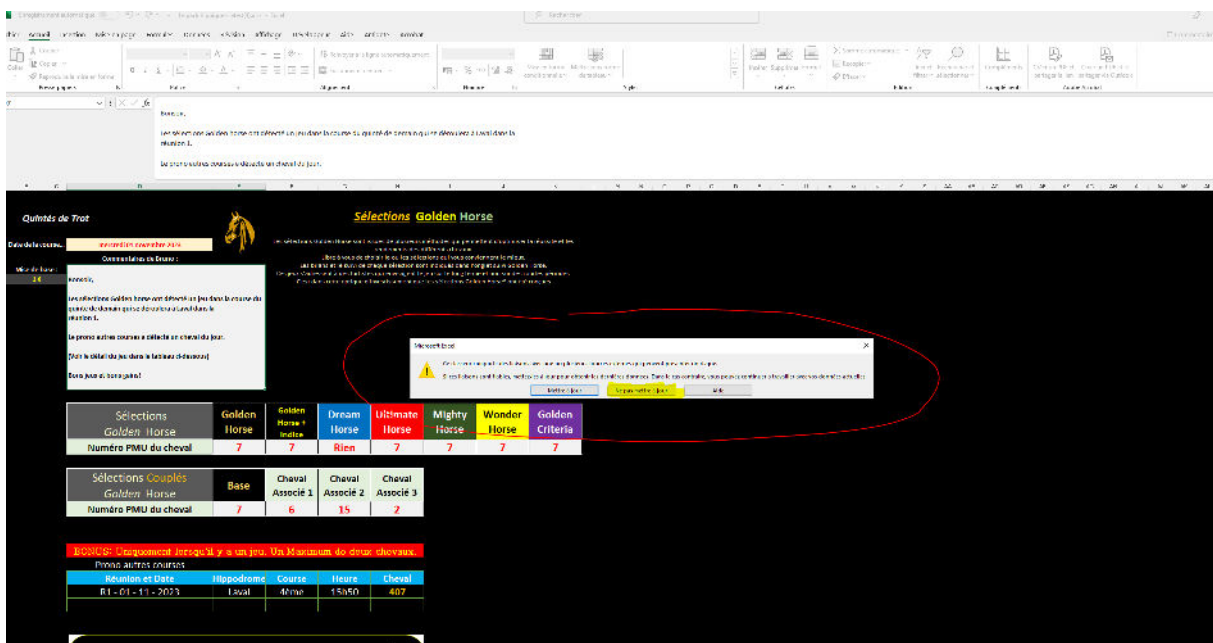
Quintés de Trot

Sélections Golden Horse

Date de la course :

Commentaires de Bruno :

Bonsoir,

Les sélections Golden horse ont détecté un jeu dans la course du quinté de demain qui se déroulera à Laval dans la réunion 1.

Le prono autres courses a détecté un cheval du jour.

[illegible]

Bons jeux et bons gains !

Microsoft Excel

Mettre à jour | Ne pas mettre à jour | Aide

| Sélections Golden Horse | Golden Horse | Golden Horse + Indice | Dream Horse | Ultimate Horse | Mighty Horse | Wonder Horse | Golden Criteria |
|---|---|---|---|---|---|---|---|
| Numéro PMU du cheval | 7 | 7 | Rien | 7 | 7 | 7 | 7 |

| Sélections Couplés Golden Horse | Base | Cheval Associé 1 | Cheval Associé 2 | Cheval Associé 3 |
|---|---|---|---|---|
| Numéro PMU du cheval | 7 | 6 | 15 | 2 |

BONUS: Uniquement lorsqu'il y a un jeu. Un Maximum de deux chevaux.

Prono autres courses

| Réunion et Date | Hippodrome | Course | Heure | Cheval |
|---|---|---|---|---|
| R1 - 01 - 11 - 2023 | Laval | 4ème | 15h50 | 407 |